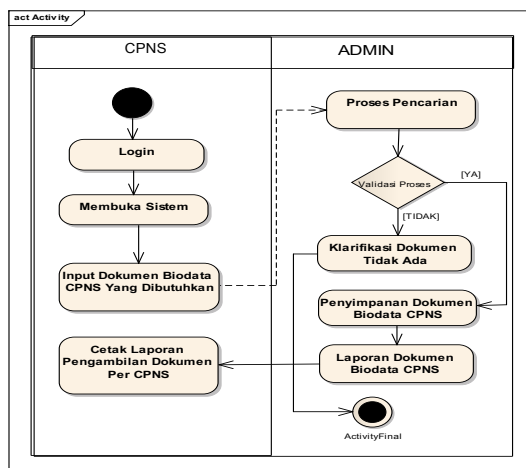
act Activity

CPNS

ADMIN

Login

Membuka Sistem

Input Dokumen Biodata CPNS Yang Dibutuhkan

Cetak Laporan Pengambilan Dokumen Per CPNS

Proses Pencarian

Validasi Proses

[YA]

[TIDAK]

Klarifikasi Dokumen Tidak Ada

Penyimpanan Dokumen Biodata CPNS

Laporan Dokumen Biodata CPNS

ActivityFinal